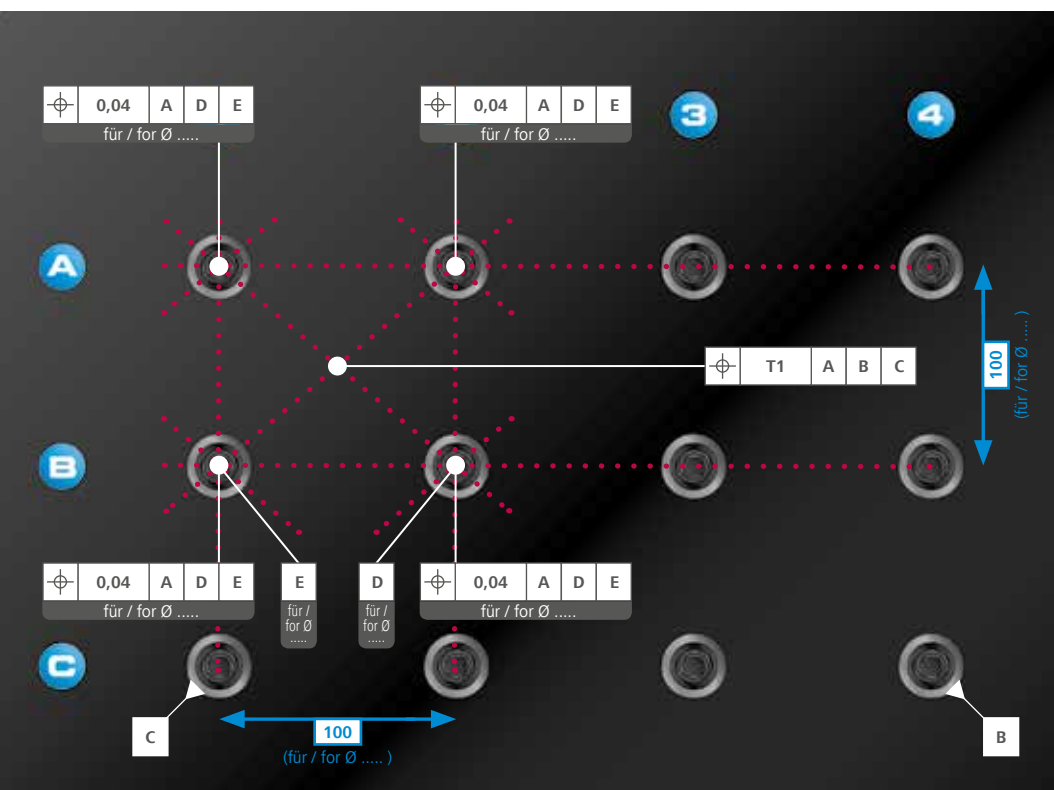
| ⌖ | 0,04 | A | D | E |
|---|---|---|---|---|

für / for Ø .....

| ⌖ | 0,04 | A | D | E |
|---|---|---|---|---|

für / for Ø .....

3

4

A

| ⌖ | T1 | A | B | C |
|---|---|---|---|---|

100
(für / for Ø ..... )

B

| ⌖ | 0,04 | A | D | E |
|---|---|---|---|---|

für / for Ø .....

E
für / for Ø .....

D
für / for Ø .....

| ⌖ | 0,04 | A | D | E |
|---|---|---|---|---|

für / for Ø .....

C

C

100
(für / for Ø ..... )

B